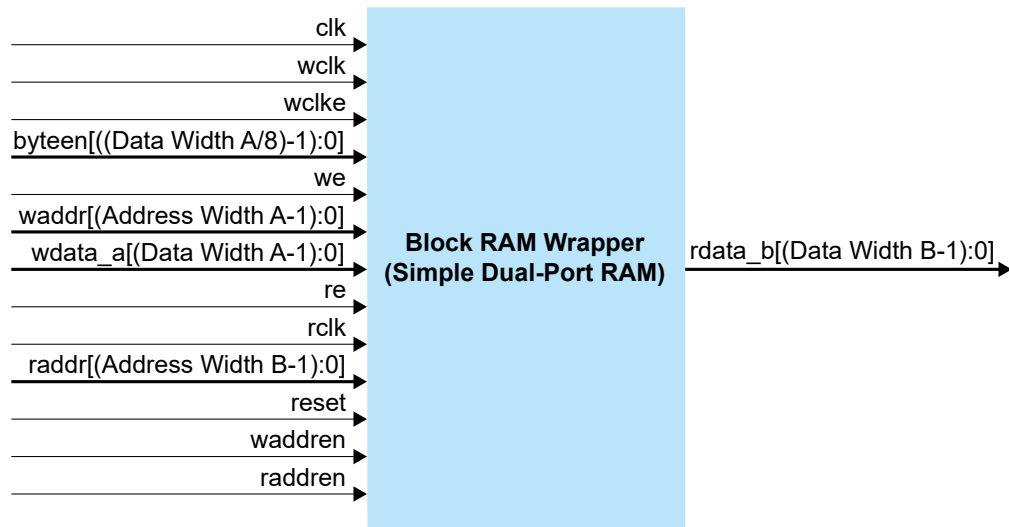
clk
wclk
wclke
byteen[((Data Width A/8)-1):0]
we
waddr[(Address Width A-1):0]
wdata_a[(Data Width A-1):0]
re
rclk
raddr[(Address Width B-1):0]
reset
waddren
raddren

Block RAM Wrapper
(Simple Dual-Port RAM)

rdata_b[(Data Width B-1):0]